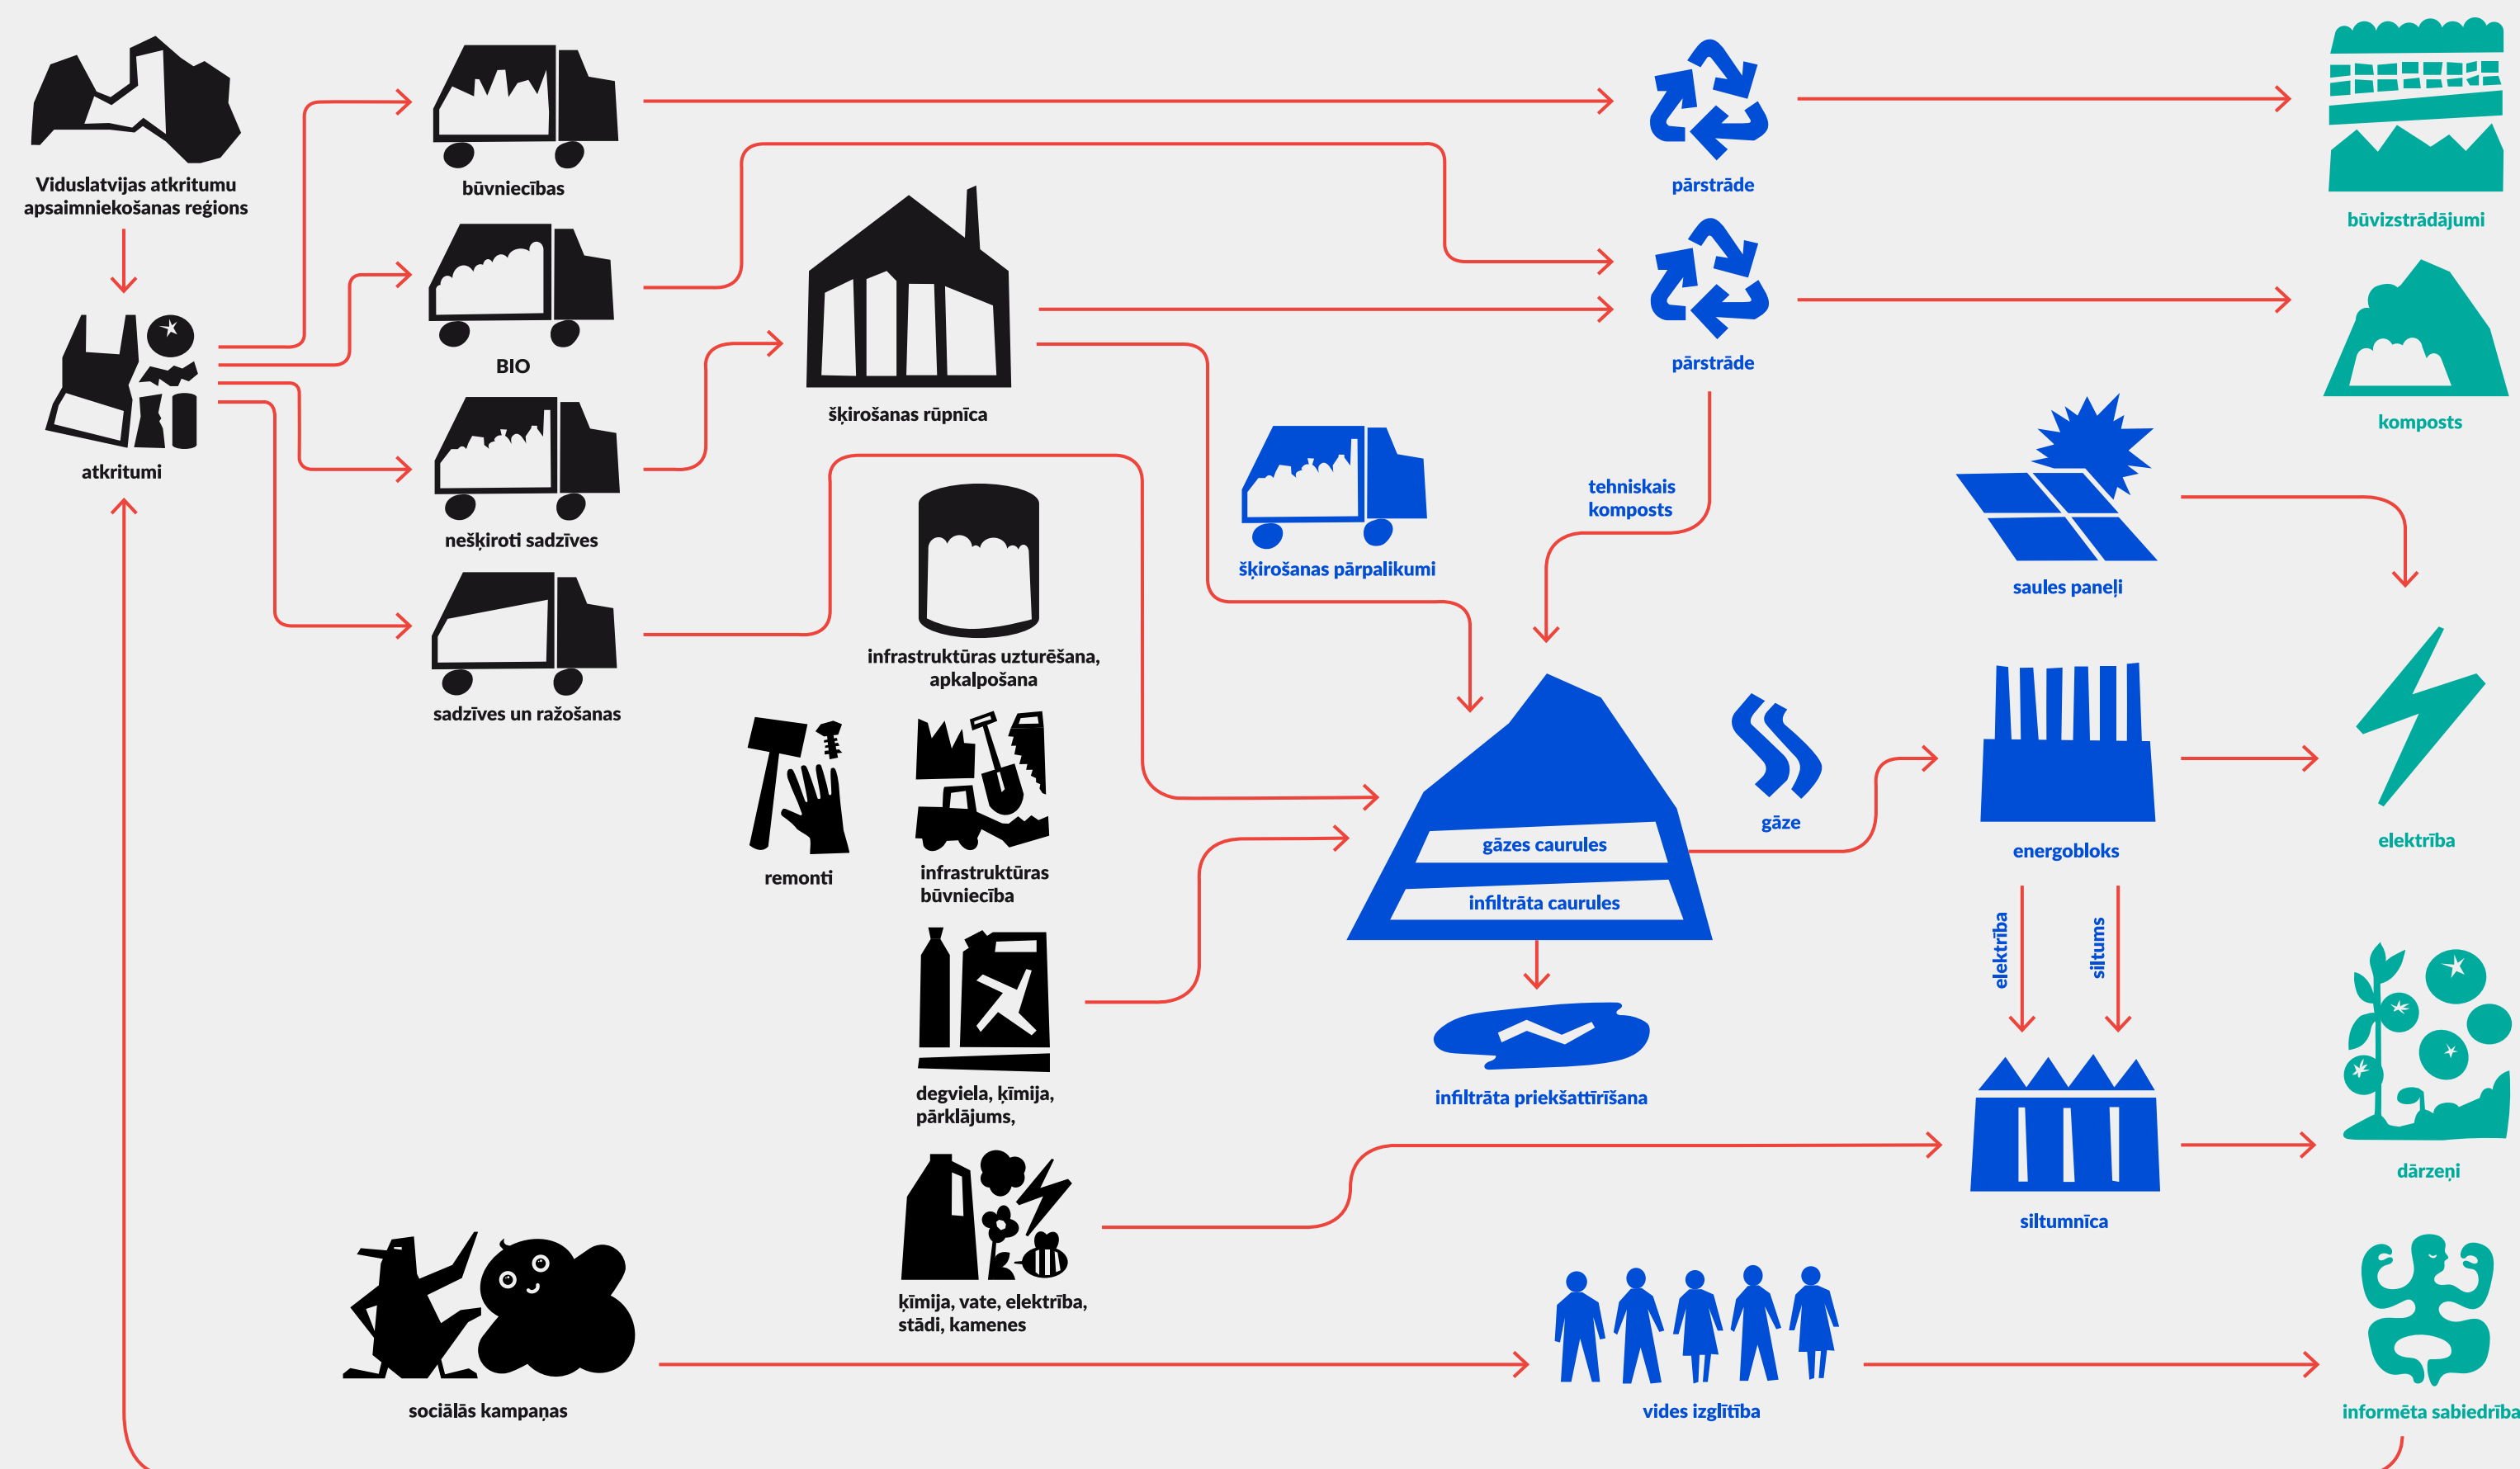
Viduslatvijas atkritumu apsaimniekošanas reģions

atkritumi

būvniecības

BIO

nešķiroti sadzīves

sadzīves un ražošanas

šķirošanas rūpnīca

pārstrāde

pārstrāde

būvizstrādājumi

komposts

šķirošanas pārpalikumi

tehniskais komposts

saules paneļi

infrastruktūras uzturēšana, apkalpošana

remonti

infrastruktūras būvniecība

gāzes caurules

infiltrāta caurules

gāze

energobloks

elektrība

elektrība

siltums

degviela, ķīmija, pārklājums,

infiltrāta priekšattīrīšana

siltumnīca

dārzeņi

ķīmija, vate, elektrība, stādi, kamenes

sociālās kampaņas

vides izglītība

informēta sabiedrība